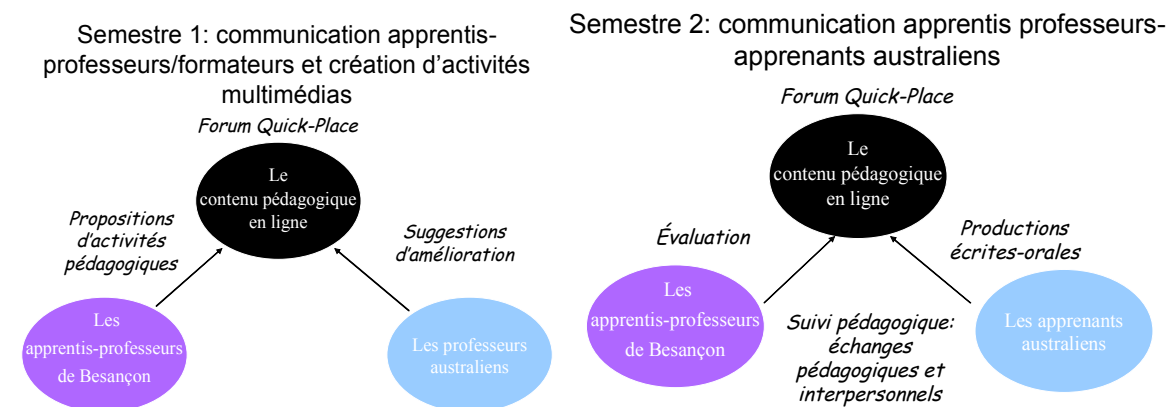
Semestre 1: communication apprentis-professeurs/formateurs et création d'activités multimédias

Forum Quick-Place

Le contenu pédagogique en ligne

Propositions d'activités pédagogiques

Suggestions d'amélioration

Les apprentis-professeurs de Besançon

Les professeurs australiens

Semestre 2: communication apprentis professeurs-apprenants australiens

Forum Quick-Place

Le contenu pédagogique en ligne

Évaluation

Productions écrites-orales

Les apprentis-professeurs de Besançon

Suivi pédagogique: échanges pédagogiques et interpersonnels

Les apprenants australiens